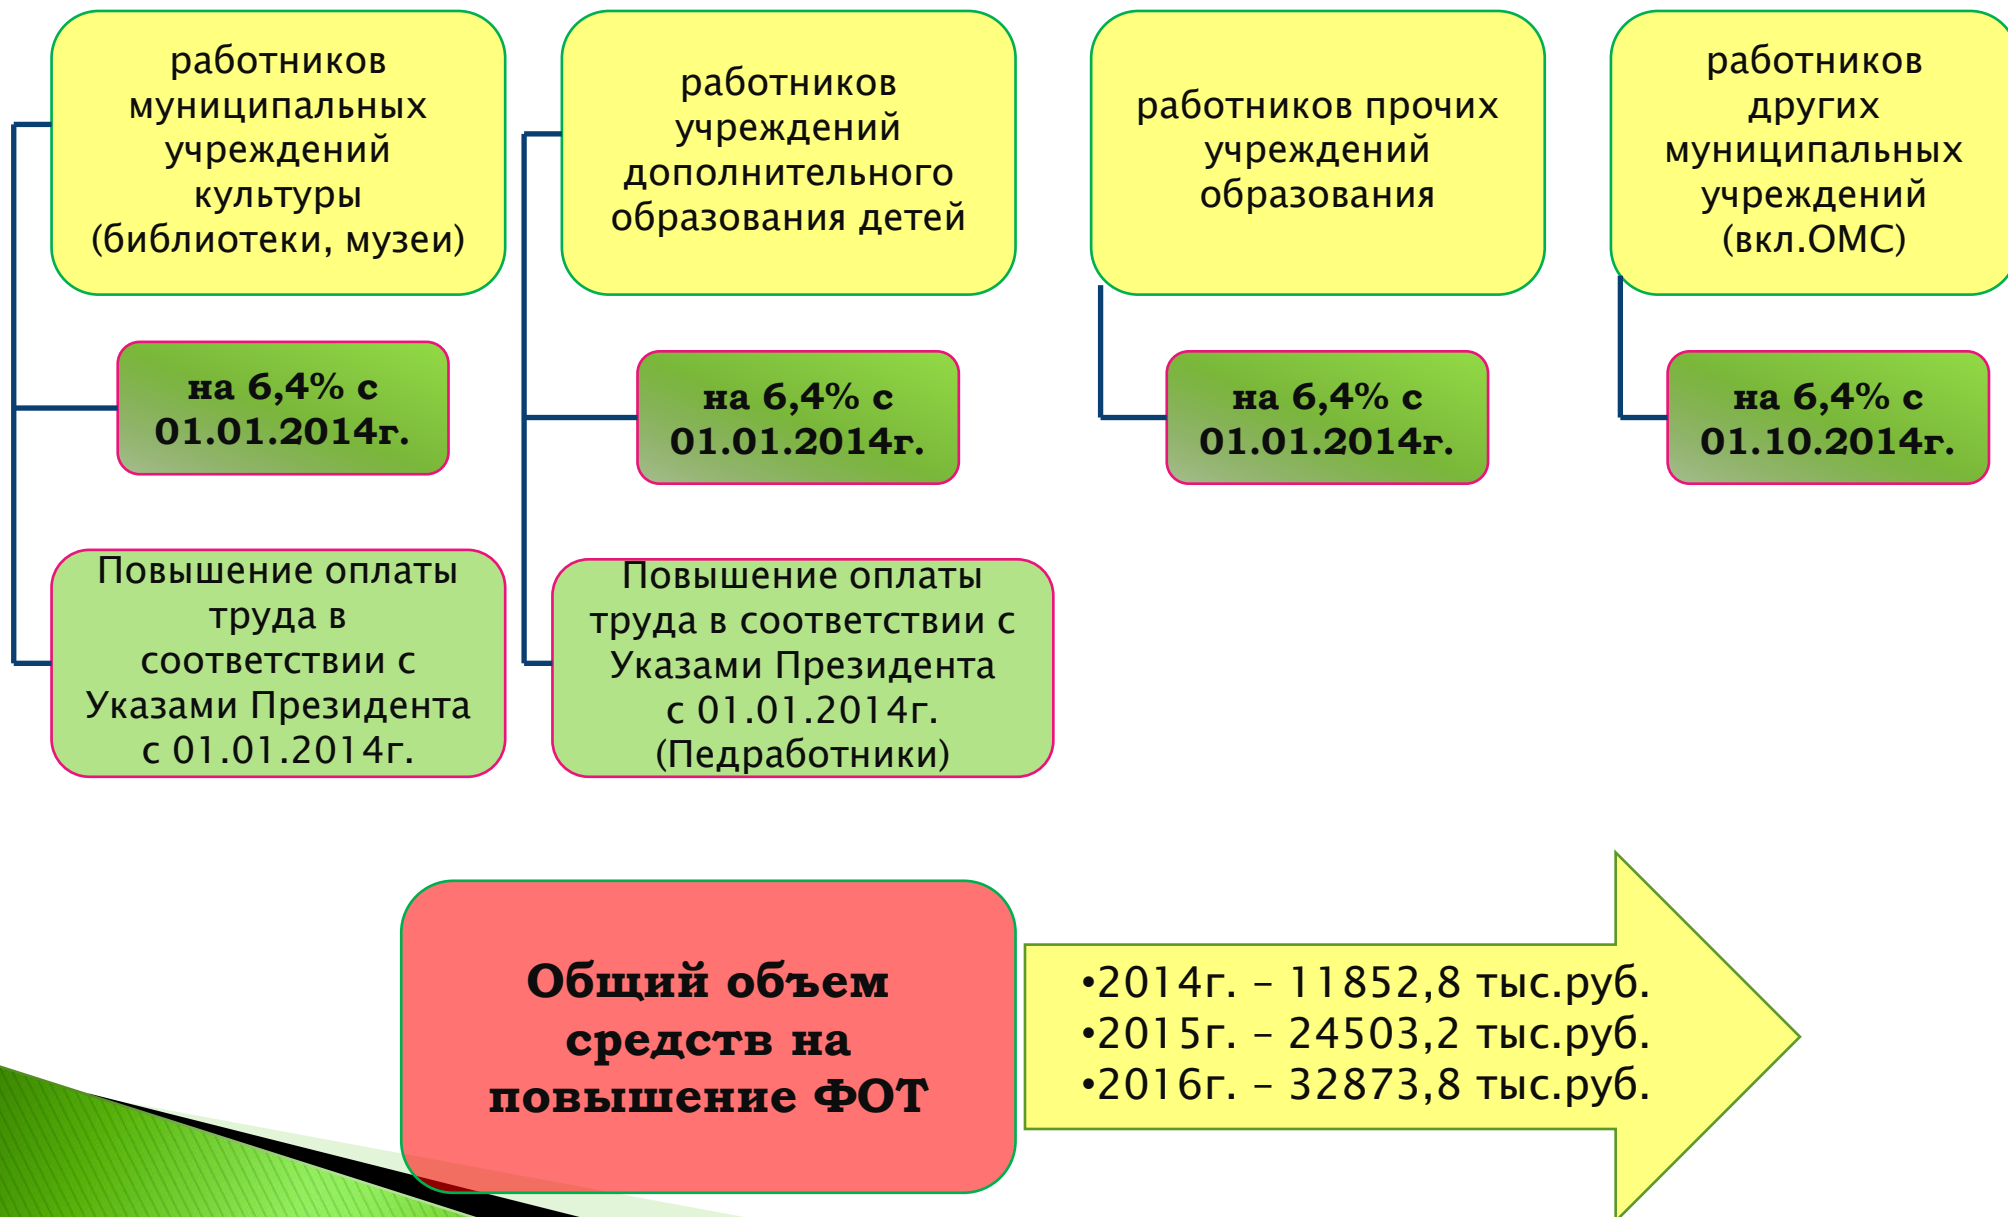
работников муниципальных учреждений культуры (библиотеки, музеи)

на 6,4% с 01.01.2014г.

Повышение оплаты труда в соответствии с Указами Президента с 01.01.2014г.

работников учреждений дополнительного образования детей

на 6,4% с 01.01.2014г.

Повышение оплаты труда в соответствии с Указами Президента с 01.01.2014г. (Педработники)

работников прочих учреждений образования

на 6,4% с 01.01.2014г.

работников других муниципальных учреждений (вкл.ОМС)

на 6,4% с 01.10.2014г.

Общий объем средств на повышение ФОТ

•2014г. – 11852,8 тыс.руб.
•2015г. – 24503,2 тыс.руб.
•2016г. – 32873,8 тыс.руб.